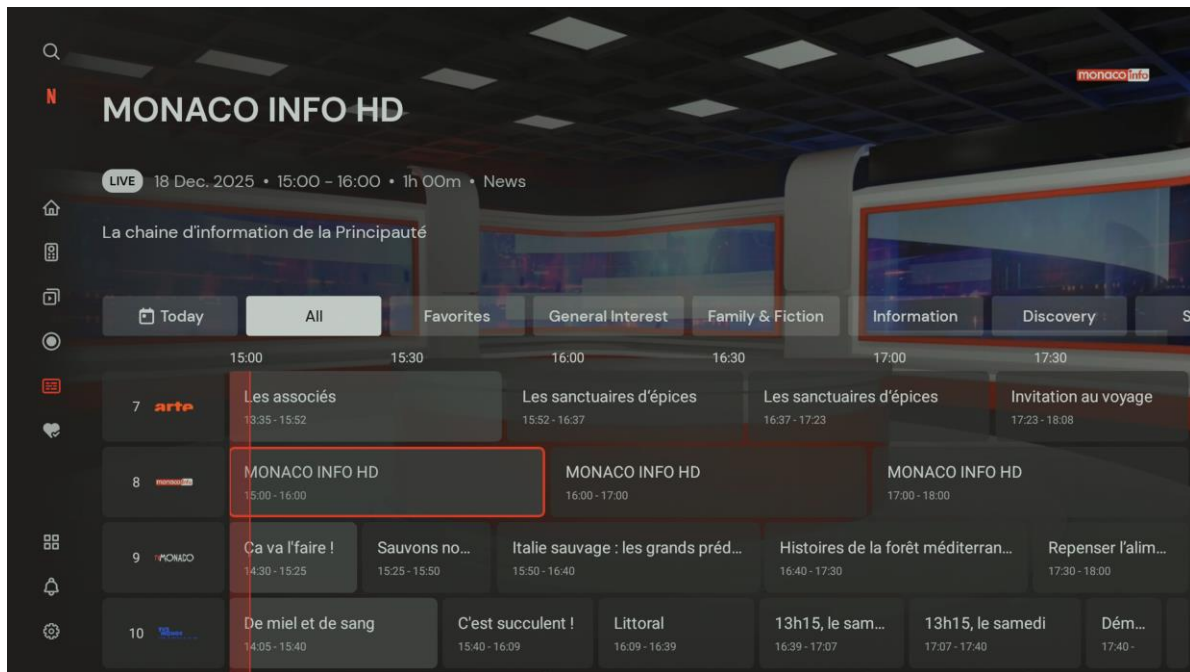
N

monaco info

MONACO INFO HD

LIVE 18 Dec. 2025 • 15:00 - 16:00 • 1h 00m • News

La chaine d'information de la Principauté

Today | All | Favorites | General Interest | Family & Fiction | Information | Discovery | S

15:00 | 15:30 | 16:00 | 16:30 | 17:00 | 17:30

7 arte
Les associés 13:35 - 15:52
Les sanctuaires d'épices 15:52 - 16:37
Les sanctuaires d'épices 16:37 - 17:23
Invitation au voyage 17:23 - 18:08

8 monaco info
MONACO INFO HD 15:00 - 16:00
MONACO INFO HD 16:00 - 17:00
MONACO INFO HD 17:00 - 18:00

9 TVMONACO
Ça va l'faire ! 14:30 - 15:25
Sauvons no... 15:25 - 15:50
Italie sauvage : les grands préd... 15:50 - 16:40
Histoires de la forêt méditerran... 16:40 - 17:30
Repenser l'alim... 17:30 - 18:00

10 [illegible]
De miel et de sang 14:05 - 15:40
C'est succulent ! 15:40 - 16:09
Littoral 16:09 - 16:39
13h15, le sam... 16:39 - 17:07
13h15, le samedi 17:07 - 17:40
Dém... 17:40 -